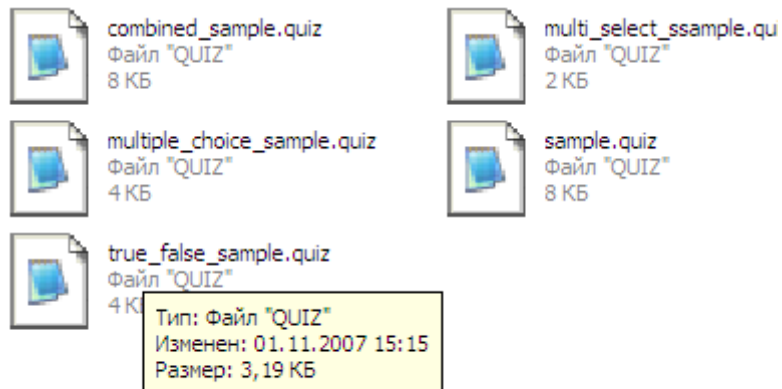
combined_sample.quiz
Файл "QUIZ"
8 КБ

multi_select_ssample.qu
Файл "QUIZ"
2 КБ

multiple_choice_sample.quiz
Файл "QUIZ"
4 КБ

sample.quiz
Файл "QUIZ"
8 КБ

true_false_sample.quiz
Файл "QUIZ"
4 К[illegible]

Тип: Файл "QUIZ"
Изменен: 01.11.2007 15:15
Размер: 3,19 КБ